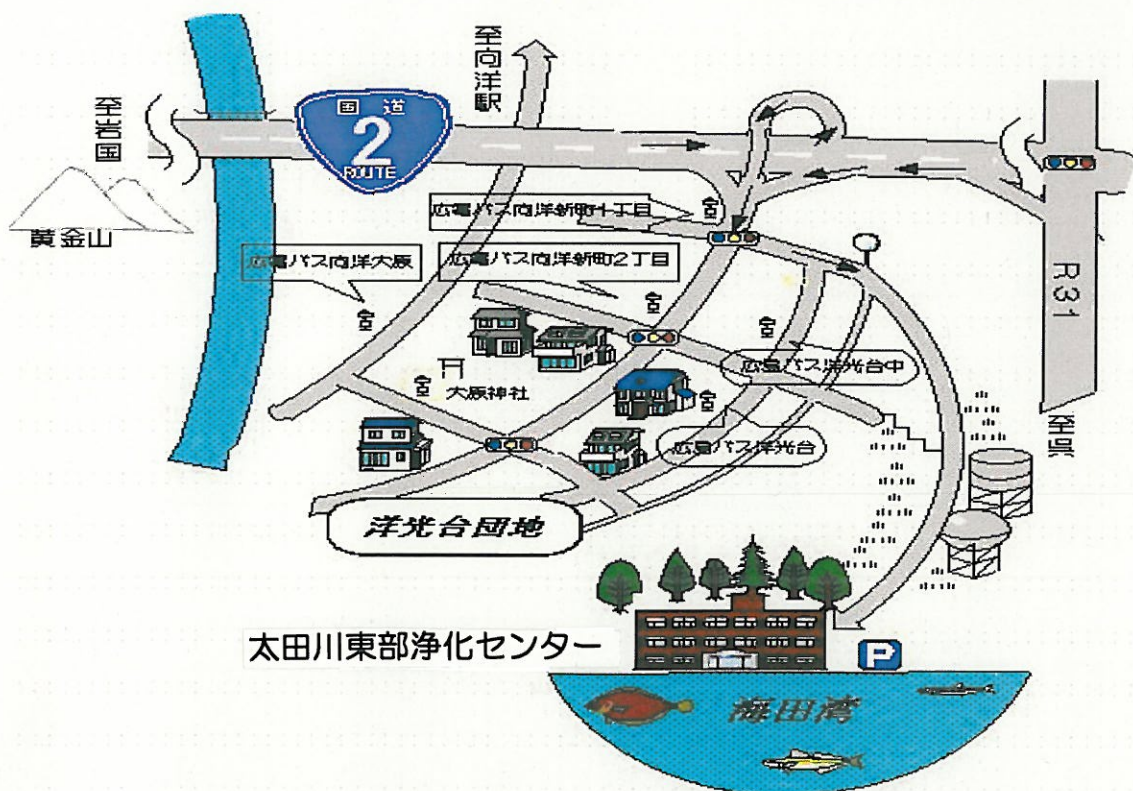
至向洋駅

至岩国

国道
2
ROUTE

黄金山

広電バス向洋新町1丁目

広電バス向洋大原

広電バス向洋新町2丁目

R31

大原神社

広電バス洋光台中

広電バス洋光台

至県

洋光台団地

太田川東部浄化センター

P

海田湾